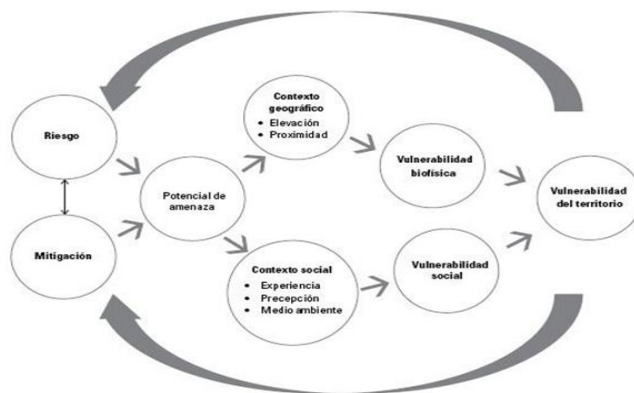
Riesgo

Mitigación

Potencial de amenaza

Contexto geográfico
• Elevación
• Proximidad

Contexto social
• Experiencia
• Precepción
• Medio ambiente

Vulnerabilidad biofísica

Vulnerabilidad social

Vulnerabilidad del territorio